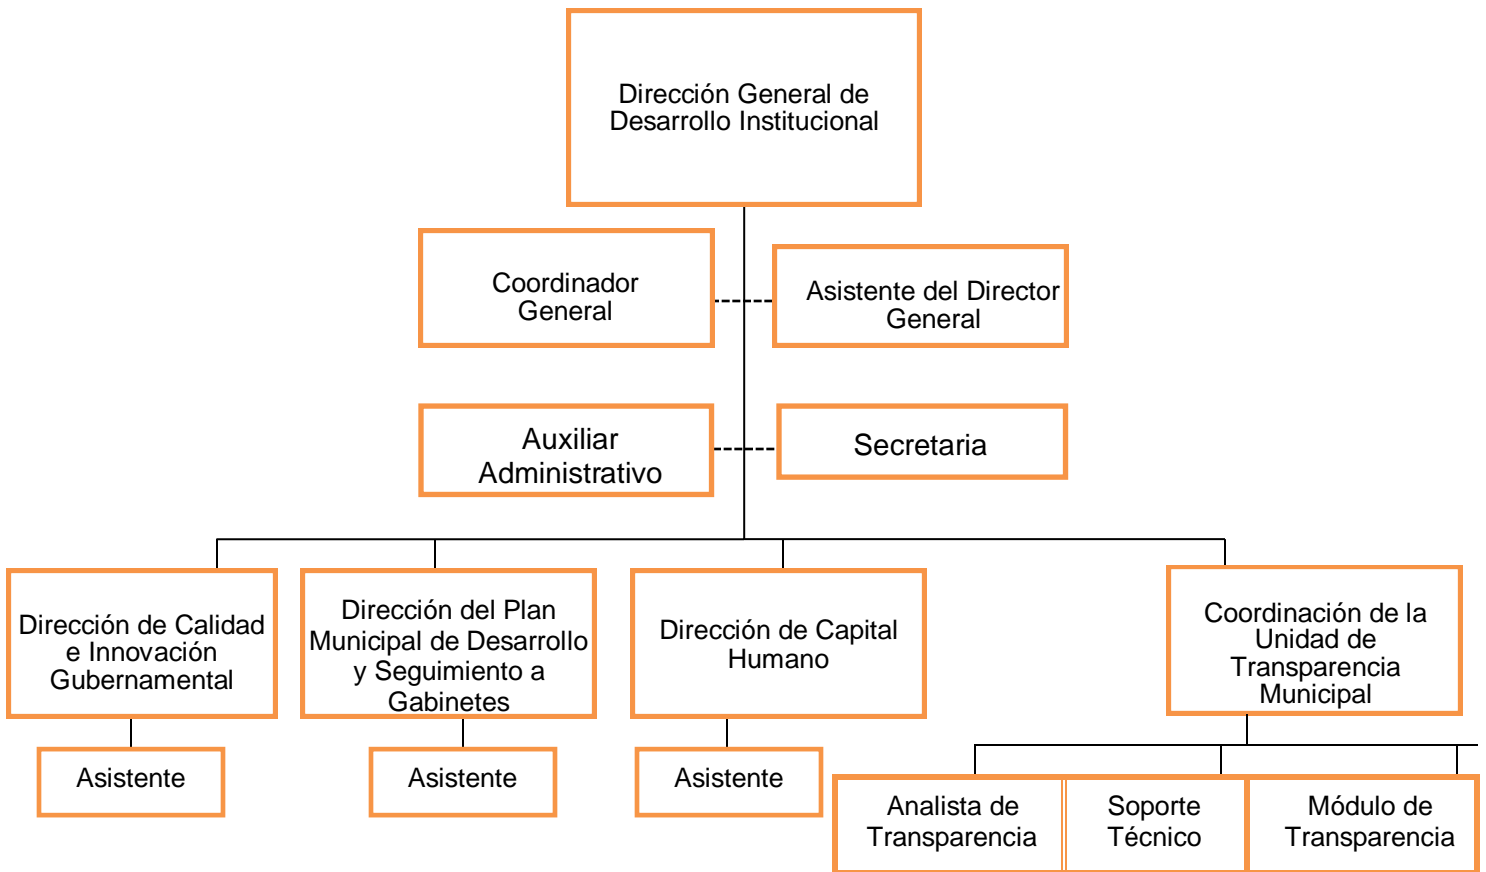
Dirección General de Desarrollo Institucional

Coordinador General

Asistente del Director General

Auxiliar Administrativo

Secretaria

Dirección de Calidad e Innovación Gubernamental

Asistente

Dirección del Plan Municipal de Desarrollo y Seguimiento a Gabinetes

Asistente

Dirección de Capital Humano

Asistente

Coordinación de la Unidad de Transparencia Municipal

Analista de Transparencia

Soporte Técnico

Módulo de Transparencia